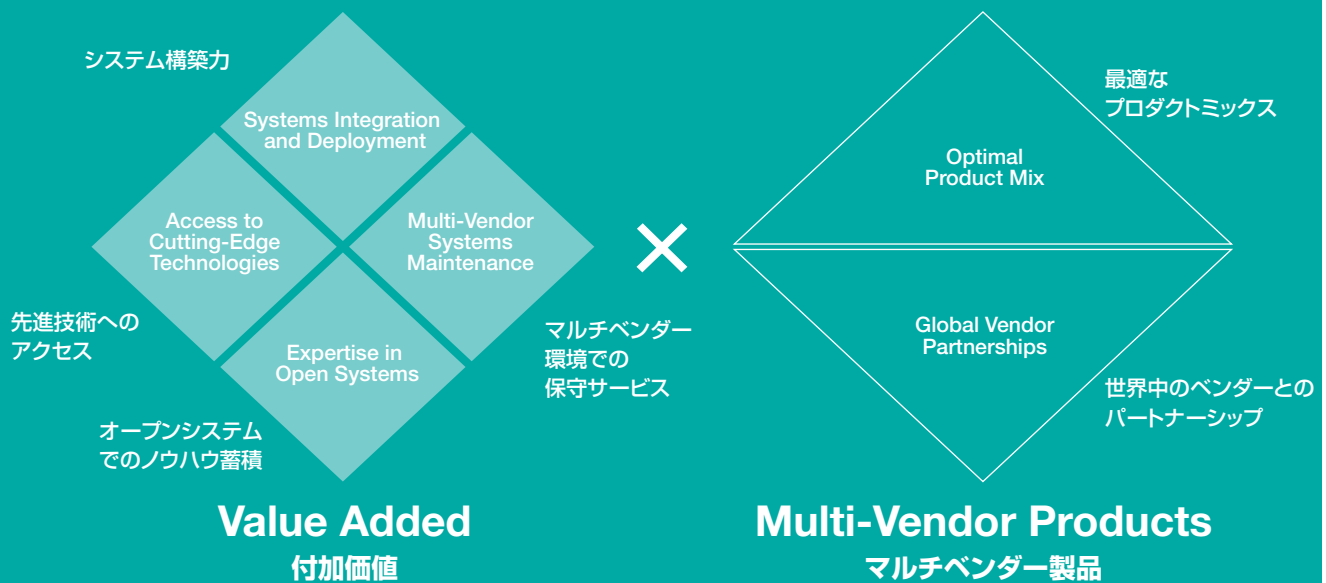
システム構築力

Systems Integration and Deployment

Access to Cutting-Edge Technologies

Multi-Vendor Systems Maintenance

先進技術への アクセス

Expertise in Open Systems

マルチベンダー 環境での 保守サービス

オープンシステム でのノウハウ蓄積

Value Added
付加価値

×

最適な プロダクトミックス

Optimal Product Mix

Global Vendor Partnerships

世界中のベンダーとの パートナーシップ

Multi-Vendor Products
マルチベンダー製品